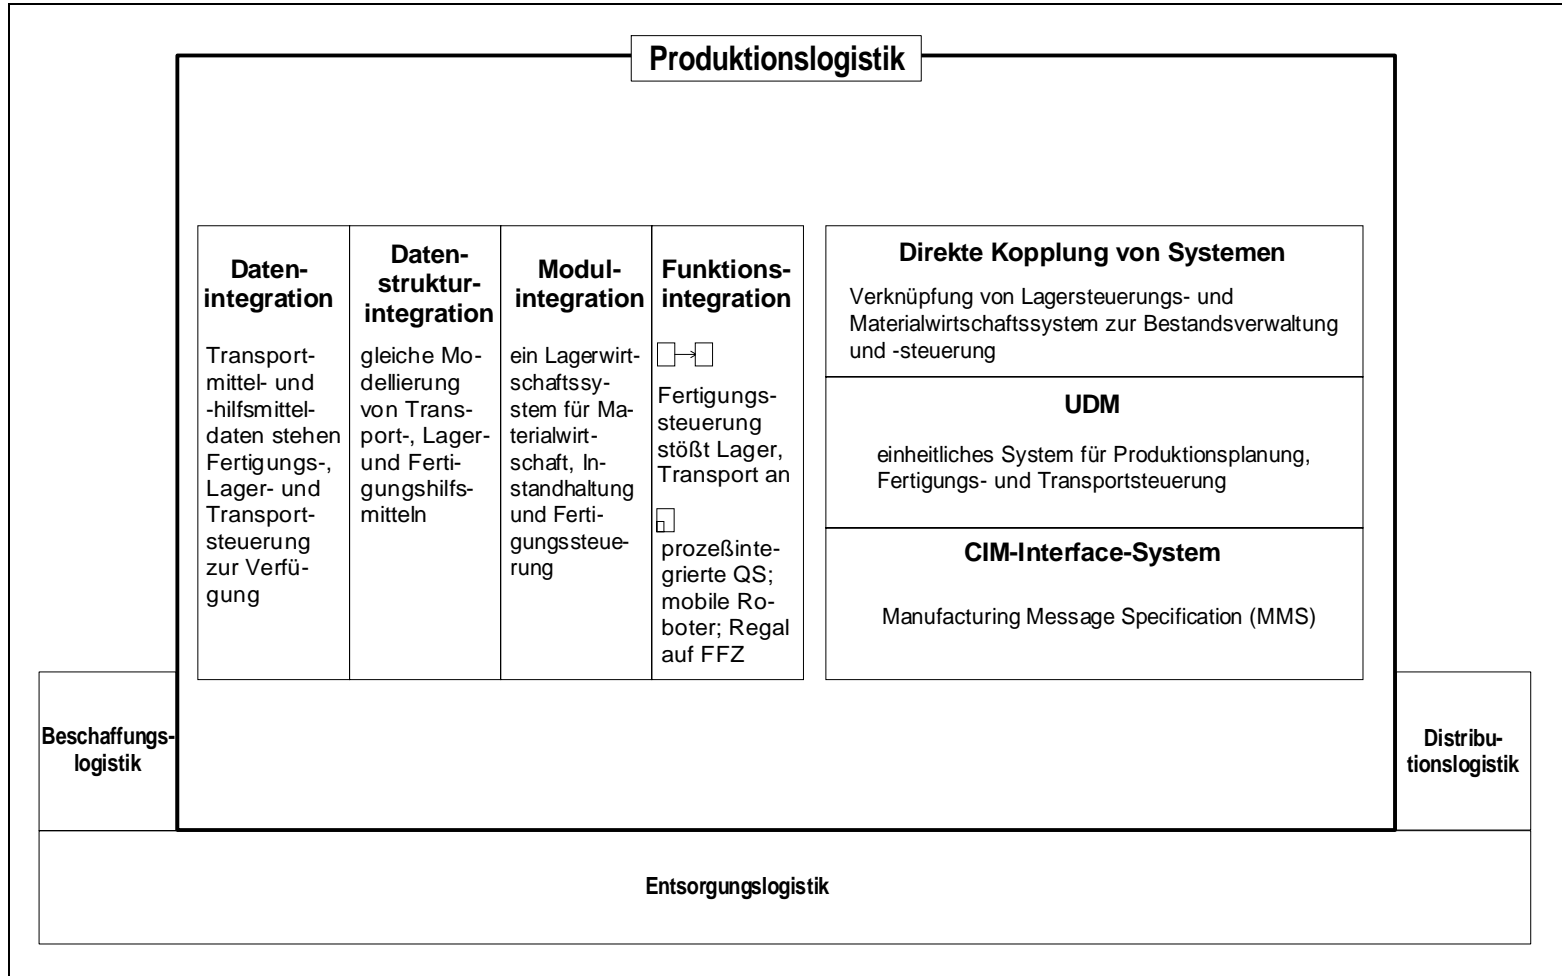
Produktionslogistik

| Datenintegration | Datenstrukturintegration | Modulintegration | Funktionsintegration |
|---|---|---|---|
| Transportmittel- und -hilfsmitteldaten stehen Fertigungs-, Lager- und Transportsteuerung zur Verfügung | gleiche Modellierung von Transport-, Lager- und Fertigungshilfsmitteln | ein Lagerwirtschaftssystem für Materialwirtschaft, Instandhaltung und Fertigungssteuerung | Fertigungssteuerung stößt Lager, Transport an; prozeßintegrierte QS; mobile Roboter; Regal auf FFZ |

Direkte Kopplung von Systemen

Verknüpfung von Lagersteuerungs- und Materialwirtschaftssystem zur Bestandsverwaltung und -steuerung

UDM

einheitliches System für Produktionsplanung, Fertigungs- und Transportsteuerung

CIM-Interface-System

Manufacturing Message Specification (MMS)

Beschaffungslogistik

Distributionslogistik

Entsorgungslogistik